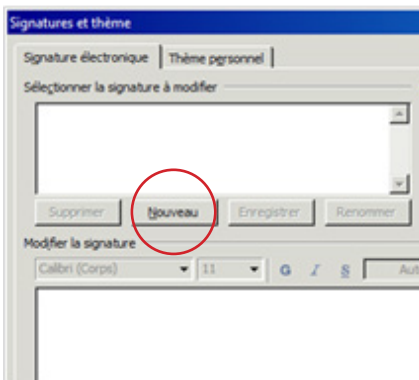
Signatures et thème

Signature électronique | Thème personnel

Sélectionner la signature à modifier

Supprimer | Nouveau | Enregistrer | Renommer

Modifier la signature

Calibri (Corps) | 11 | G | I | S | Au